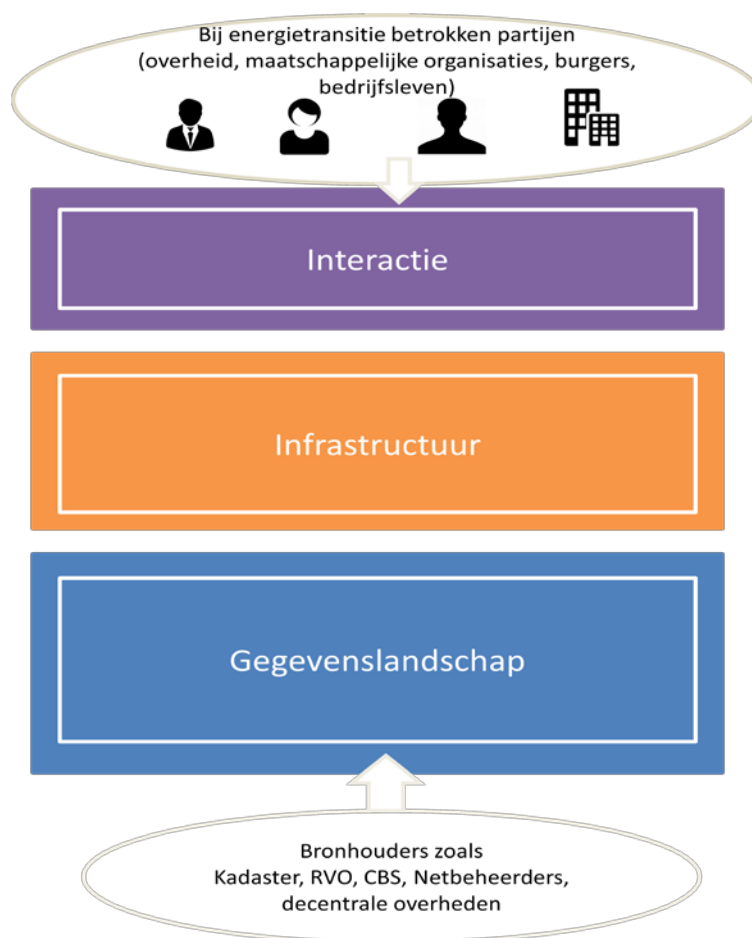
Bij energietransitie betrokken partijen (overheid, maatschappelijke organisaties, burgers, bedrijfsleven)

Interactie

Infrastructuur

Gegevenslandschap

Bronhouders zoals Kadaster, RVO, CBS, Netbeheerders, decentrale overheden